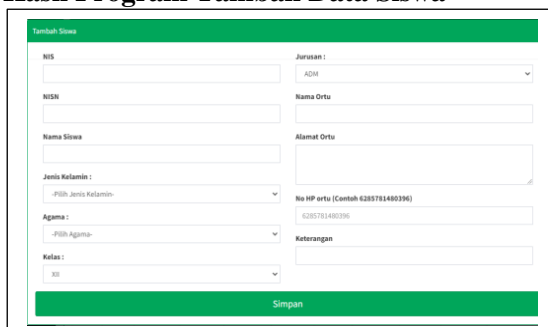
Hasil Program Tambah Data Siswa

Tambah Siswa

NIS

NISN

Nama Siswa

Jenis Kelamin :

-Pilih Jenis Kelamin-

Agama :

-Pilih Agama-

Kelas :

XII

Jurusan :

ADM

Nama Ortu

Alamat Ortu

No HP ortu (Contoh 6285781480396)

6285781480396

Keterangan

Simpan